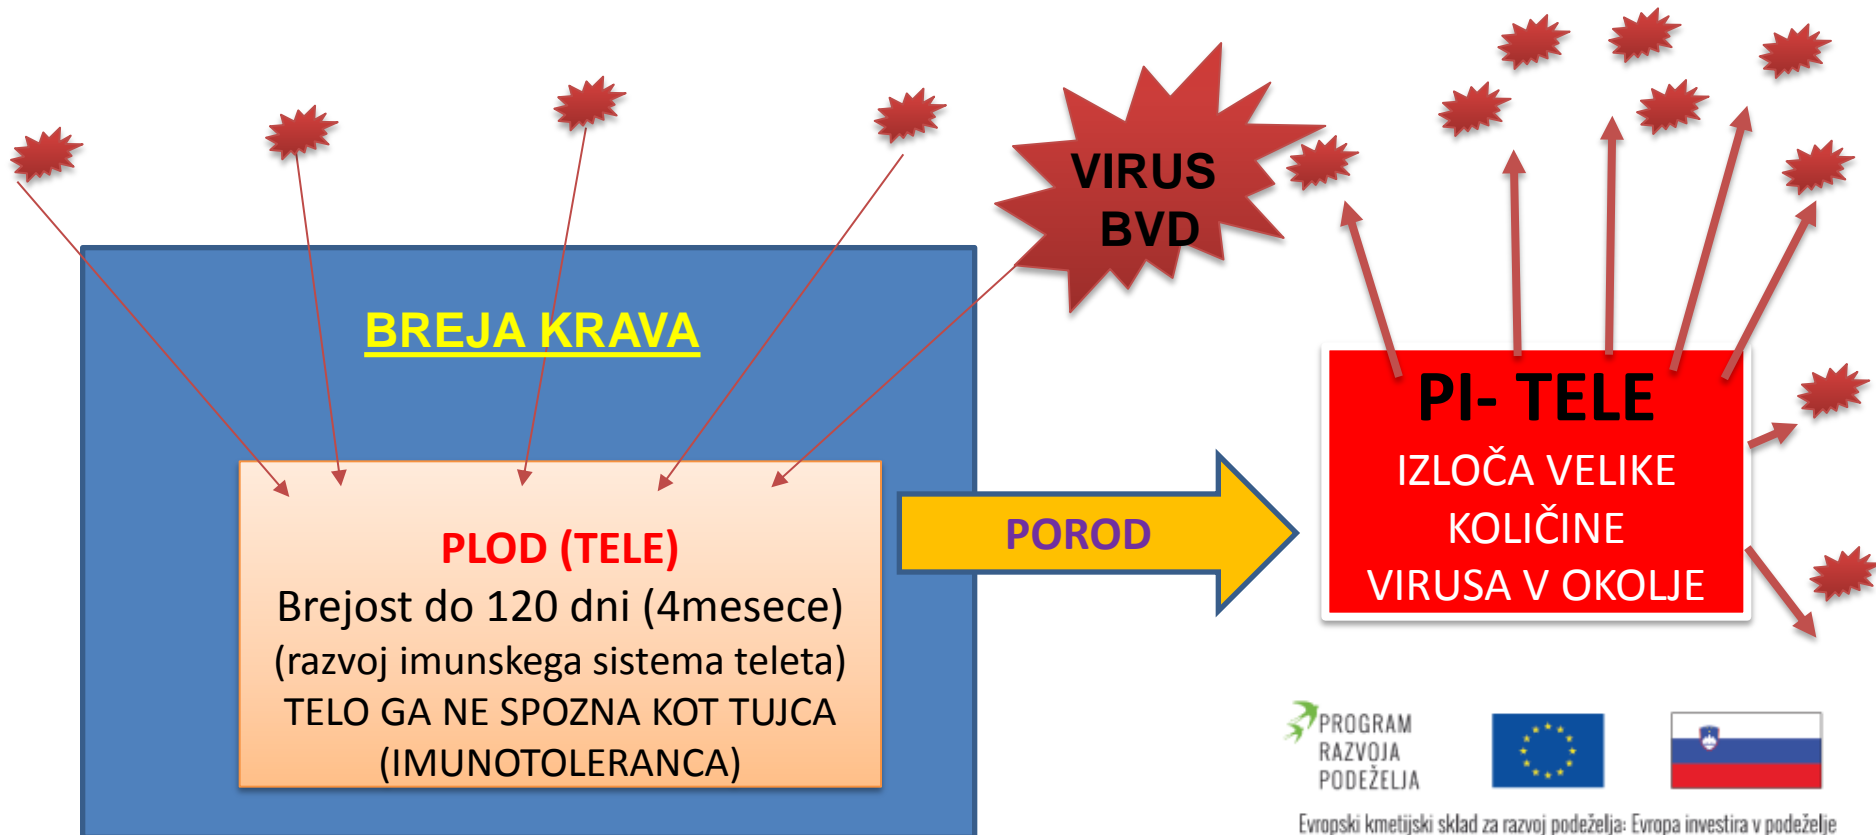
VIRUS BVD

BREJA KRAVA

PLOD (TELE)
Brejost do 120 dni (4mesece)
(razvoj imunskega sistema teleta)
TELO GA NE SPOZNA KOT TUJCA
(IMUNOTOLERANCA)

POROD

PI- TELE
IZLOČA VELIKE KOLIČINE VIRUSA V OKOLJE

PROGRAM RAZVOJA PODEŽELJA

Evropski kmetijski sklad za razvoj podeželja: Evropa investira v podeželje